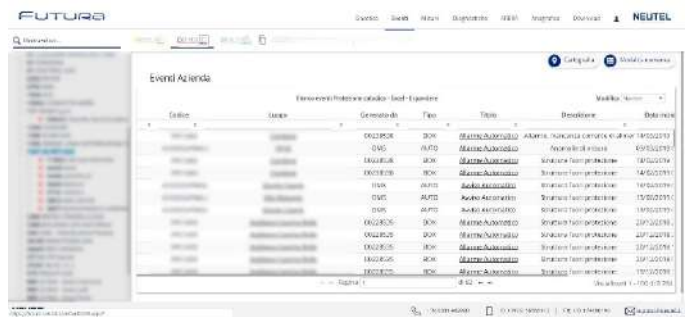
FUTURA

Eventi Azienda

Categoria

Modifica

| Codice | Luogo | Generato da | Tipo | Titolo | Descrizione | Data inizio |
|---|---|---|---|---|---|---|
| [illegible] | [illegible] | D0238506 | BOX | Allarme Automatico | Allarme mancanza corrente in allarme | 14/05/2019 |
| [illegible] | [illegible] | GMS | AUTO | Allarme Automatico | Anomalia di misura | 09/05/2019 |
| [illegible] | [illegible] | D0238506 | BOX | Allarme Automatico | Struttura fuori protezione | 14/05/2019 |
| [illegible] | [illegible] | D0238506 | BOX | Allarme Automatico | Struttura fuori protezione | 14/05/2019 |
| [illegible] | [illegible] | GMS | AUTO | Avviso Automatico | Struttura fuori protezione | 14/05/2019 |
| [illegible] | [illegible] | GMS | AUTO | Avviso Automatico | Struttura fuori protezione | 15/05/2019 |
| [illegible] | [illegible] | GMS | AUTO | Avviso Automatico | Struttura fuori protezione | 13/05/2019 |
| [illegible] | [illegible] | D0238506 | BOX | Allarme Automatico | Struttura fuori protezione | 13/05/2019 |
| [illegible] | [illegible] | D0238506 | BOX | Allarme Automatico | Struttura fuori protezione | 13/05/2019 |
| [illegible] | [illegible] | D0238506 | BOX | Allarme Automatico | Struttura fuori protezione | 13/05/2019 |
| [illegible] | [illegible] | D0238506 | BOX | Allarme Automatico | Struttura fuori protezione | 13/05/2019 |

Pagina 1 di 62

NEUTEL